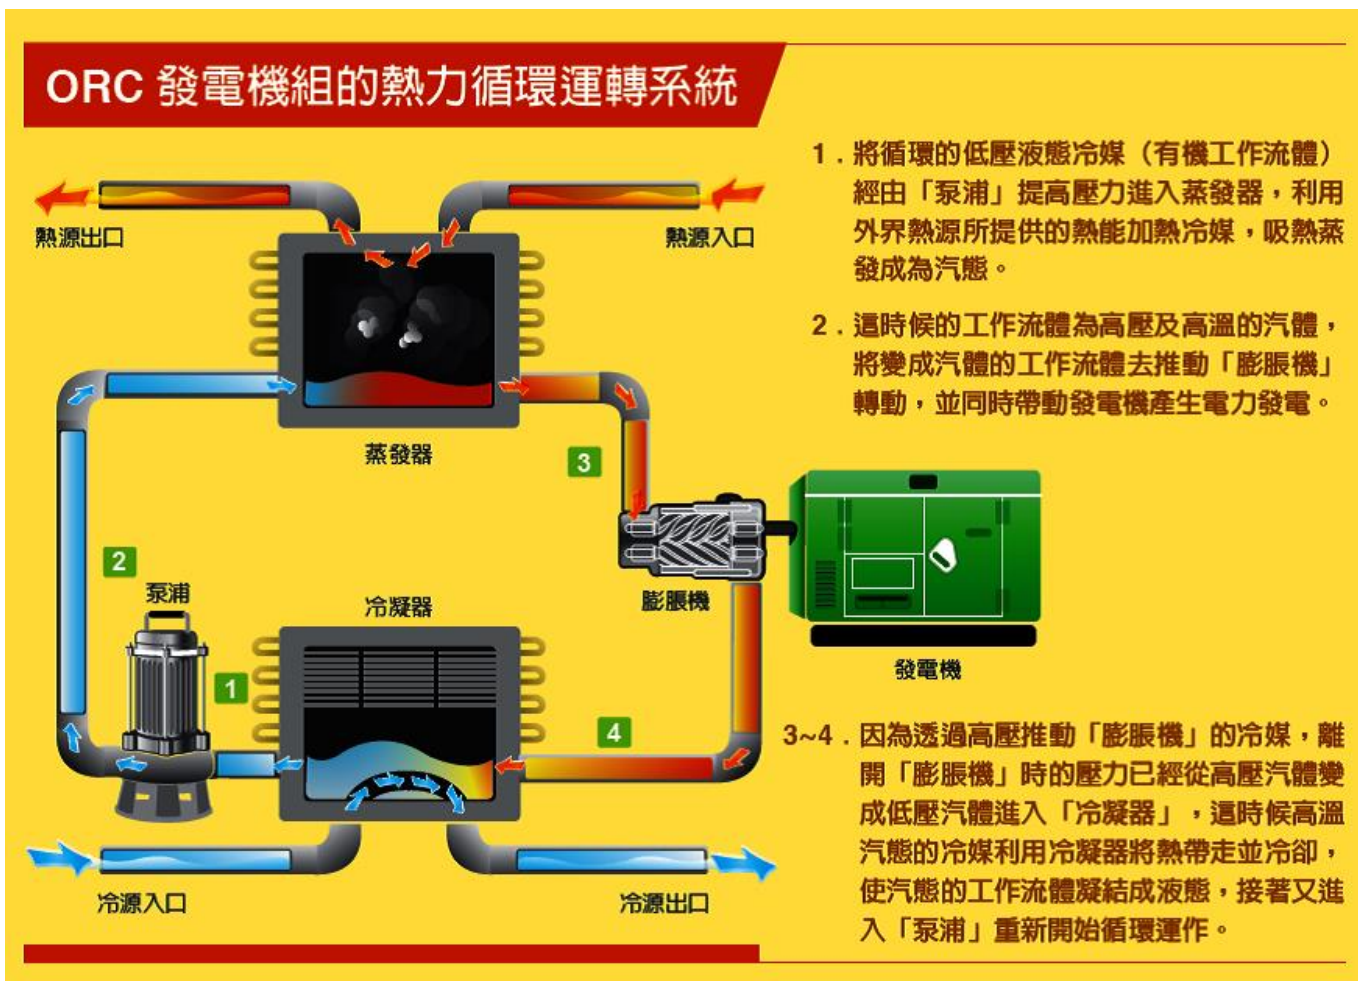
ORC 發電機組的熱力循環運轉系統

熱源出口

熱源入口

蒸發器

3

2

泵浦

冷凝器

膨脹機

1

4

發電機

冷源入口

冷源出口

1．將循環的低壓液態冷媒（有機工作流體）經由「泵浦」提高壓力進入蒸發器，利用外界熱源所提供的熱能加熱冷媒，吸熱蒸發成為汽態。

2．這時候的工作流體為高壓及高溫的汽體，將變成汽體的工作流體去推動「膨脹機」轉動，並同時帶動發電機產生電力發電。

3~4．因為透過高壓推動「膨脹機」的冷媒，離開「膨脹機」時的壓力已經從高壓汽體變成低壓汽體進入「冷凝器」，這時候高溫汽態的冷媒利用冷凝器將熱帶走並冷卻，使汽態的工作流體凝結成液態，接著又進入「泵浦」重新開始循環運作。